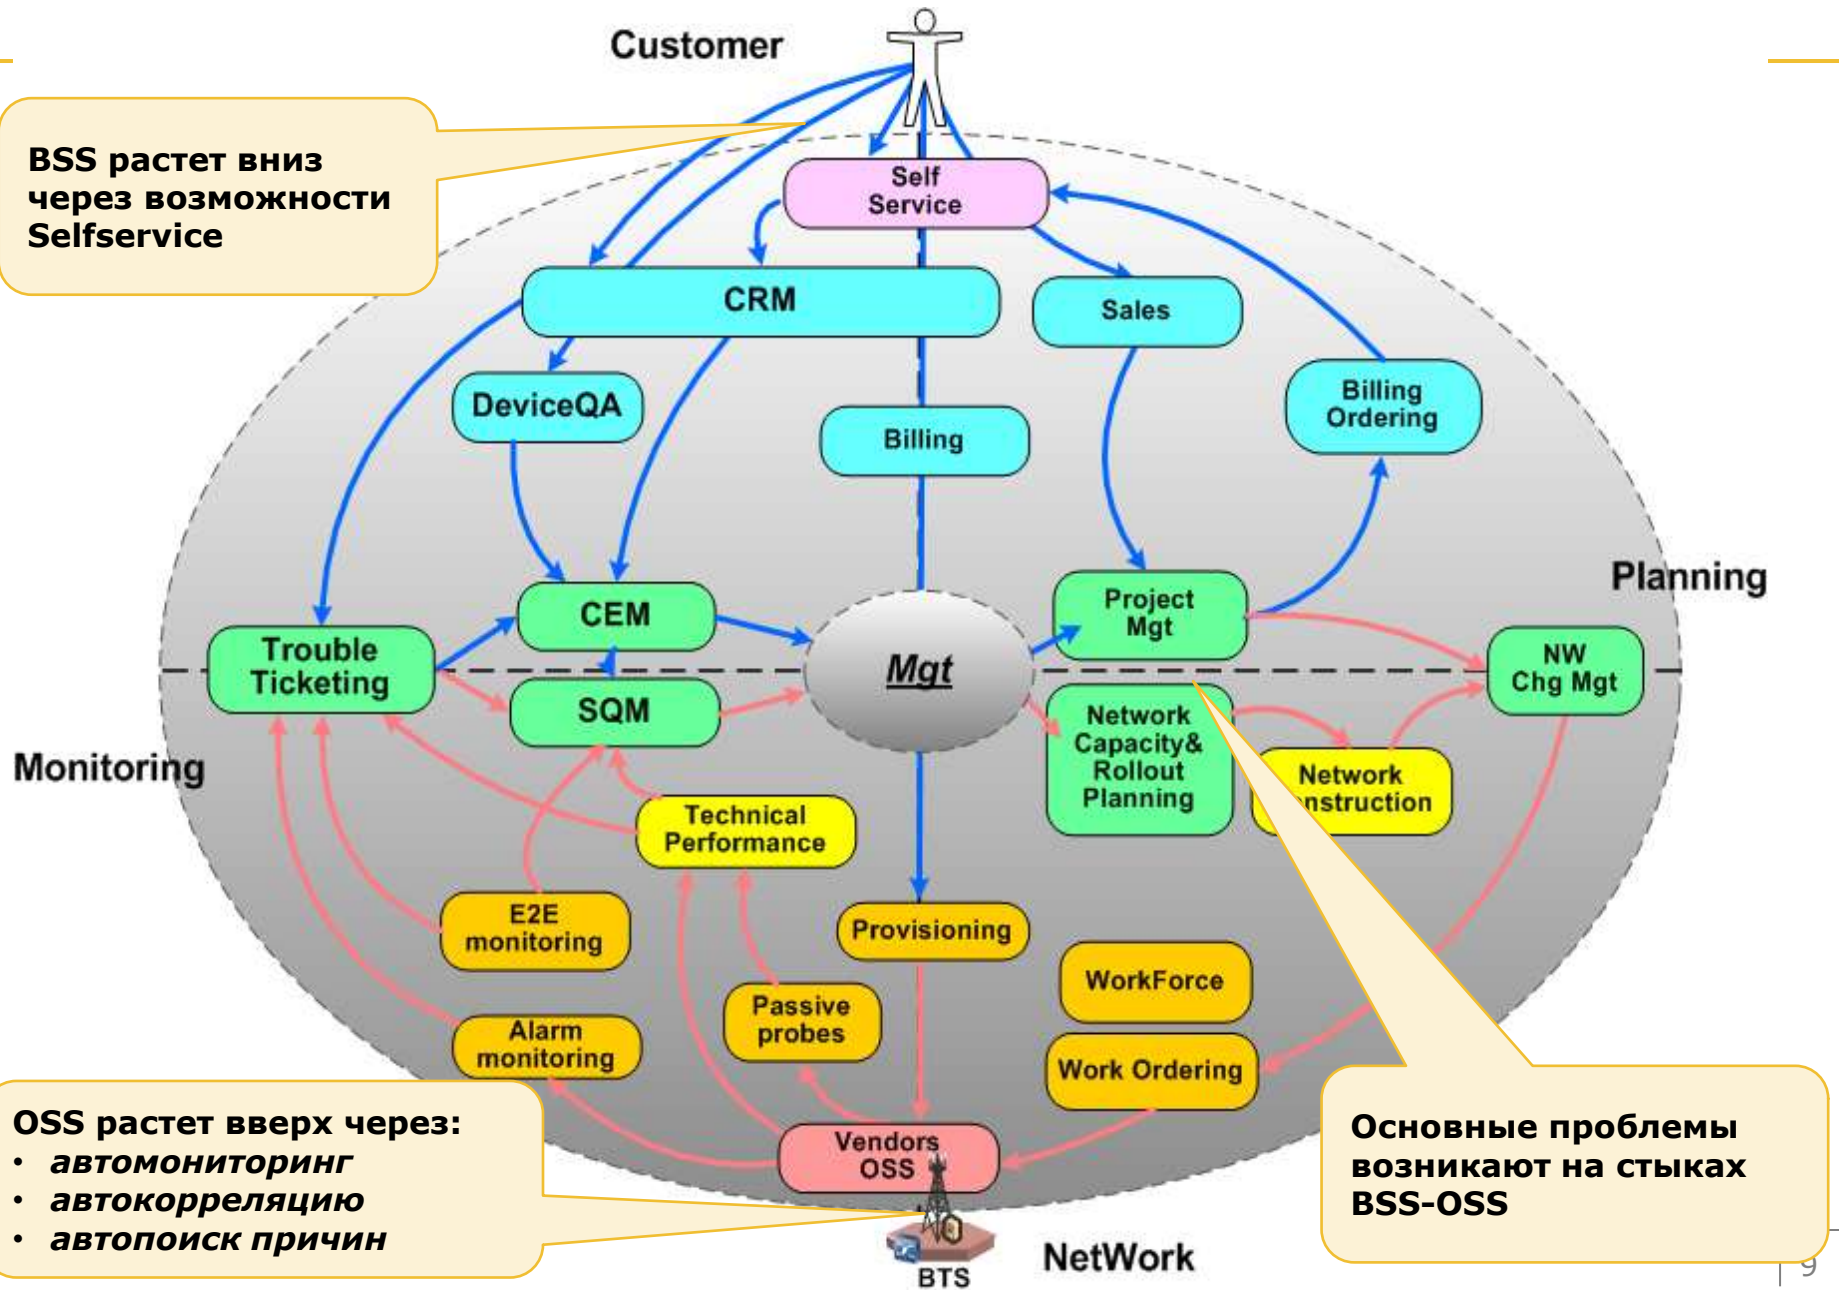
Customer

BSS растет вниз через возможности Selfservice

Self Service

CRM

Sales

DeviceQA

Billing

Billing Ordering

Planning

CEM

Project Mgt

Trouble Ticketing

Mgt

NW Chg Mgt

SQM

Network Capacity& Rollout Planning

Monitoring

Network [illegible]nstruction

Technical Performance

E2E monitoring

Provisioning

WorkForce

Passive probes

Alarm monitoring

Work Ordering

OSS растет вверх через:
• автомониторинг
• автокорреляцию
• автопоиск причин

Vendors OSS

Основные проблемы возникают на стыках BSS-OSS

BTS

NetWork

9